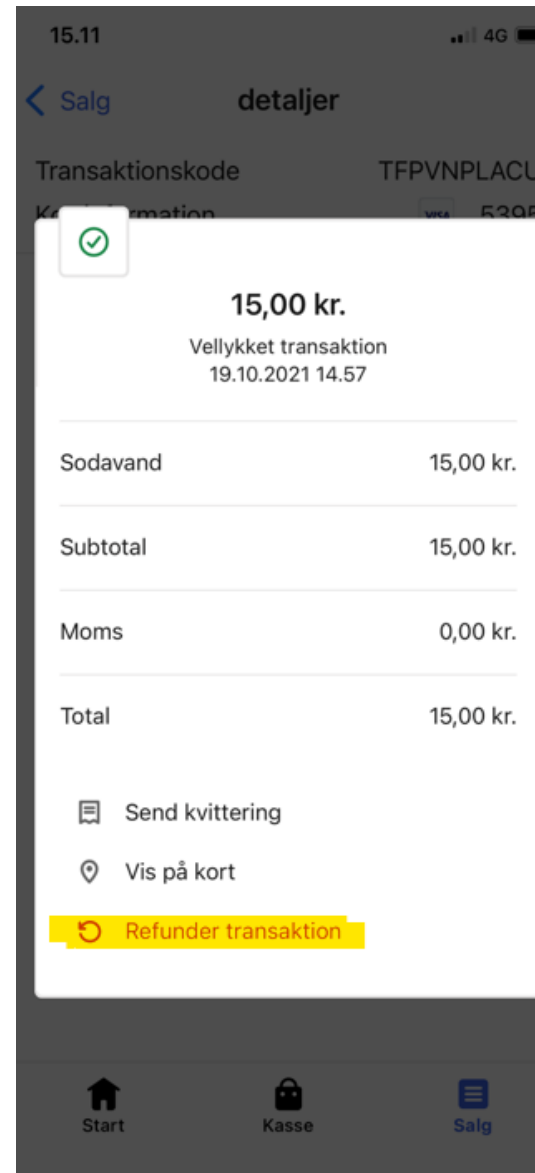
15.11
4G

Salg detaljer

Transaktionskode TFPVNPLACU
K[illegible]ormation VISA 539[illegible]

15,00 kr.
Vellykket transaktion
19.10.2021 14.57

| Sodavand | 15,00 kr. |
|---|---|
| Subtotal | 15,00 kr. |
| Moms | 0,00 kr. |
| Total | 15,00 kr. |

Send kvittering
Vis på kort
Refunder transaktion

Start
Kasse
Salg